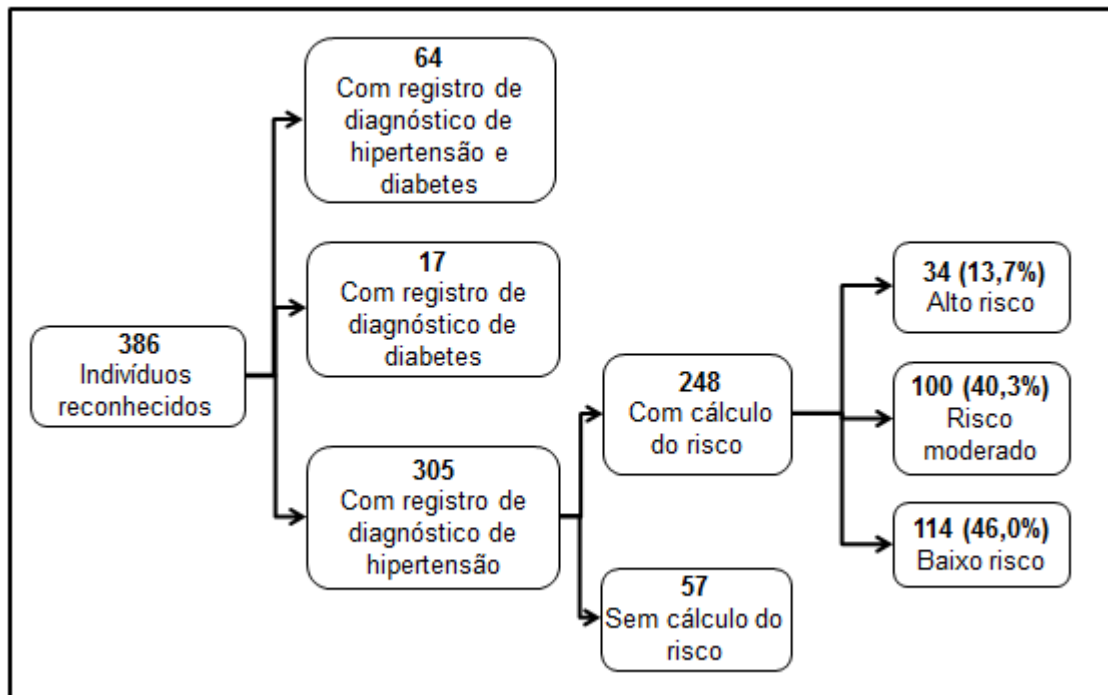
386
Indivíduos reconhecidos

64
Com registro de diagnóstico de hipertensão e diabetes

17
Com registro de diagnóstico de diabetes

305
Com registro de diagnóstico de hipertensão

248
Com cálculo do risco

57
Sem cálculo do risco

34 (13,7%)
Alto risco

100 (40,3%)
Risco moderado

114 (46,0%)
Baixo risco